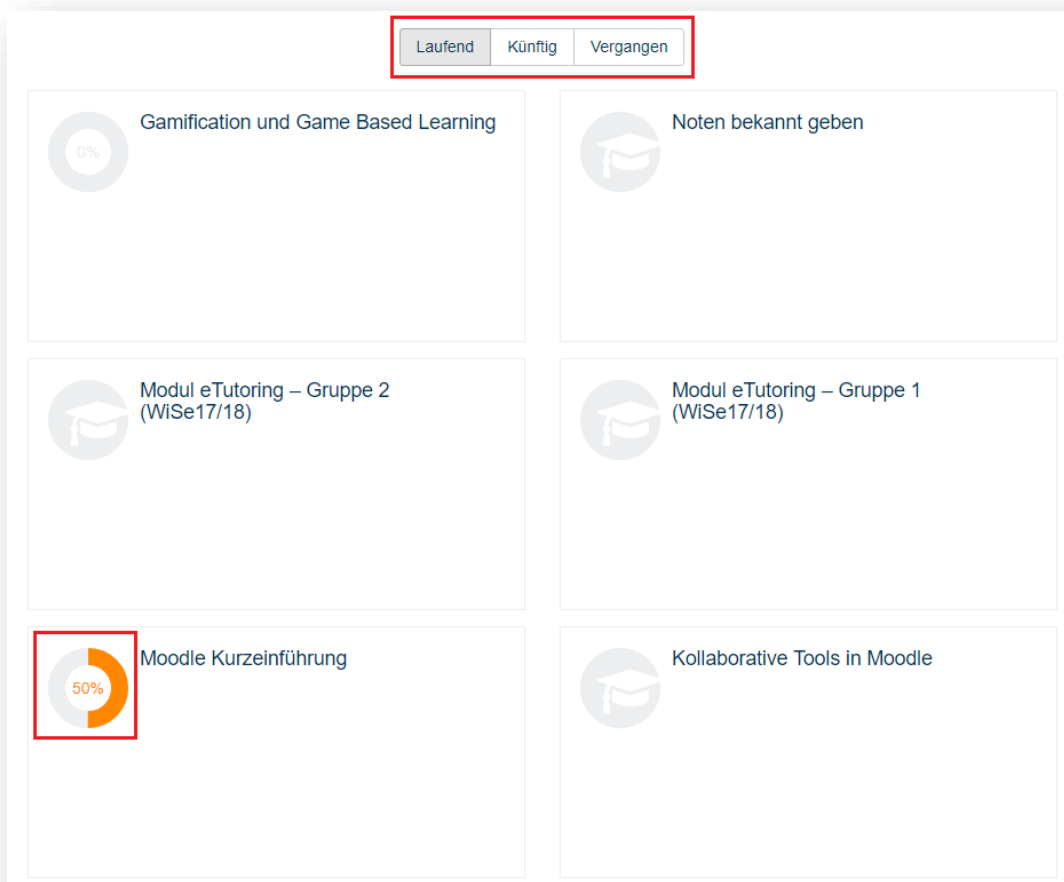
Laufend Künftig Vergangen

0%

Gamification und Game Based Learning

Noten bekannt geben

Modul eTutoring – Gruppe 2 (WiSe17/18)

Modul eTutoring – Gruppe 1 (WiSe17/18)

50%

Moodle Kurzeinführung

Kollaborative Tools in Moodle